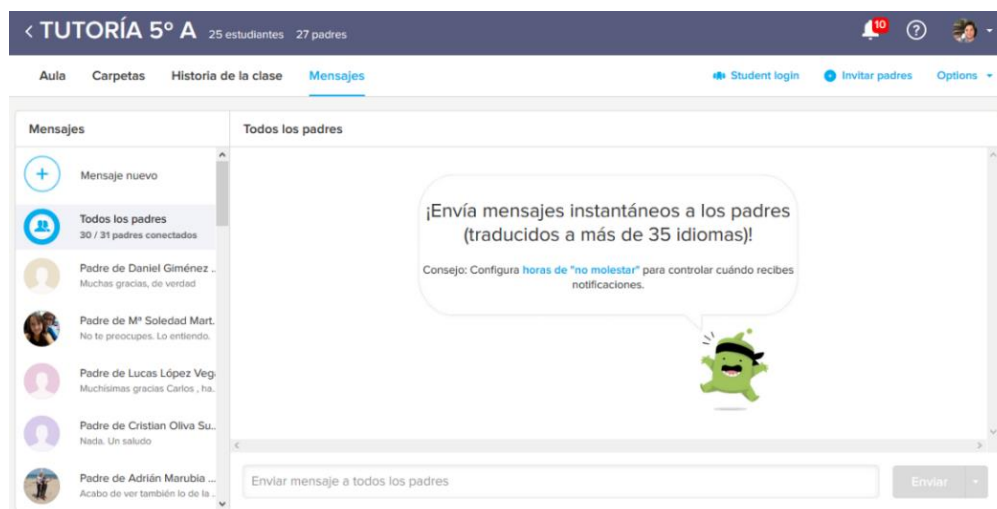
< TUTORÍA 5º A 25 estudiantes 27 padres

10

?

Aula Carpetas Historia de la clase Mensajes

Student login Invitar padres Options

Mensajes

Todos los padres

Mensaje nuevo

Todos los padres
30 / 31 padres conectados

Padre de Daniel Giménez ..
Muchas gracias, de verdad

Padre de Mª Soledad Mart.
No te preocupes. Lo entiendo.

Padre de Lucas López Veg
Muchísimas gracias Carlos , ha.

Padre de Cristian Oliva Su..
Nada. Un saludo

Padre de Adrián Marubia ...
Acabo de ver también lo de la .

¡Envía mensajes instantáneos a los padres (traducidos a más de 35 idiomas)!

Consejo: Configura horas de "no molestar" para controlar cuándo recibes notificaciones.

Enviar mensaje a todos los padres

Enviar